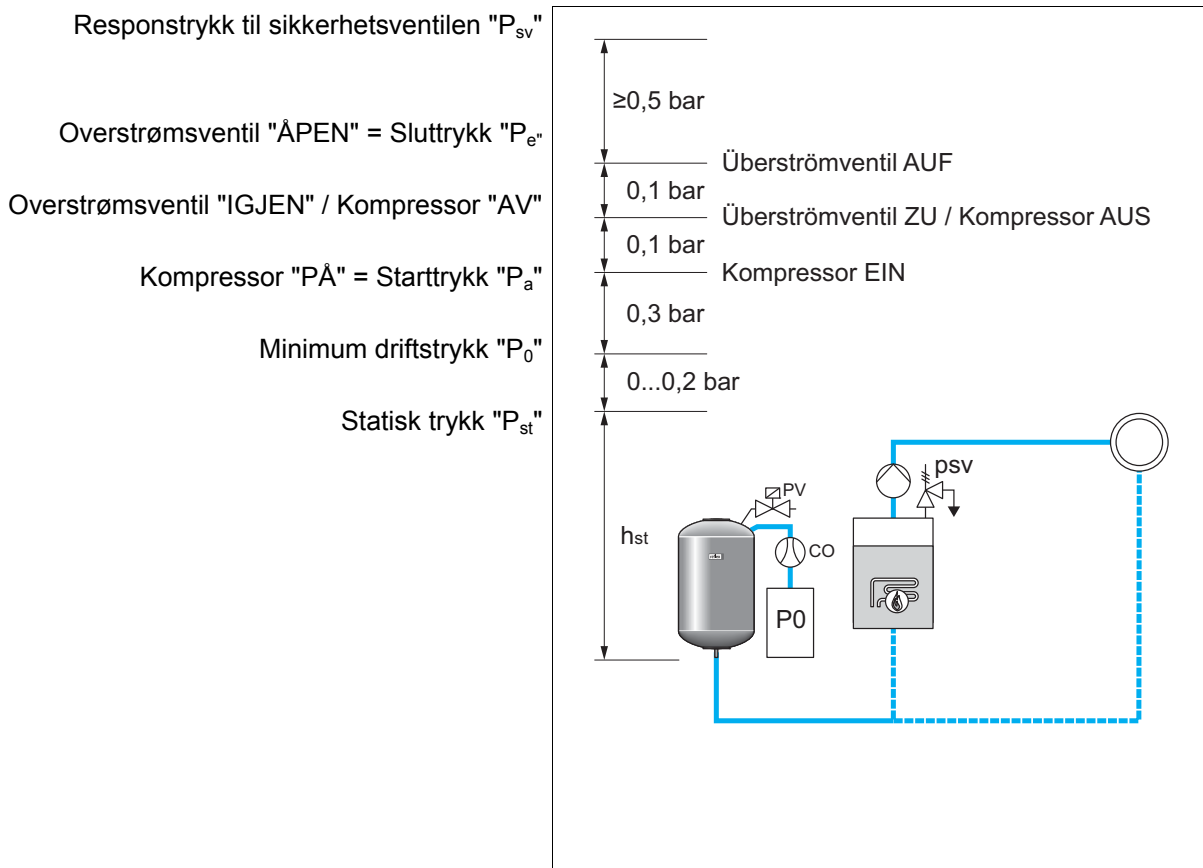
Responstrykk til sikkerhetsventilen "$P_{sv}$"

Overstrømsventil "ÅPEN" = Sluttrykk "$P_{e}$"

Overstrømsventil "IGJEN" / Kompressor "AV"

Kompressor "PÅ" = Starttrykk "$P_{a}$"

Minimum driftstrykk "$P_{0}$"

Statisk trykk "$P_{st}$"

≥0,5 bar

Überströmventil AUF

0,1 bar

Überströmventil ZU / Kompressor AUS

0,1 bar

Kompressor EIN

0,3 bar

0...0,2 bar

$h_{st}$

PV

CO

P0

psv